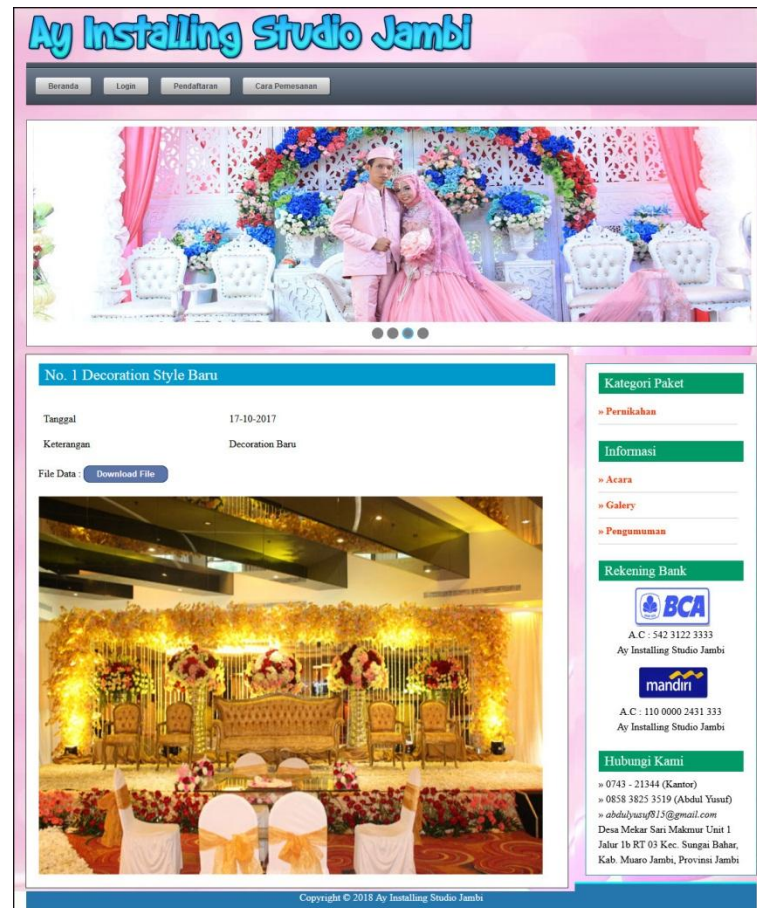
Ay Installing Studio Jambi

Beranda | Login | Pendaftaran | Cara Pemesanan

No. 1 Decoration Style Baru

| Tanggal | 17-10-2017 |
|---|---|
| Keterangan | Decoration Baru |

File Data : Download File

Kategori Paket

» Pernikahan

Informasi

» Acara

» Galery

» Pengumuman

Rekening Bank

BCA

A.C : 542 3122 3333
Ay Installing Studio Jambi

mandiri

A.C : 110 0000 2431 333
Ay Installing Studio Jambi

Hubungi Kami

» 0743 - 21344 (Kantor)
» 0858 3825 3519 (Abdul Yusuf)
» abdulyusuf815@gmail.com
Desa Mekar Sari Makmur Unit 1 Jalur 1b RT 03 Kec. Sungai Bahar, Kab. Muaro Jambi, Provinsi Jambi

Copyright © 2018 Ay Installing Studio Jambi